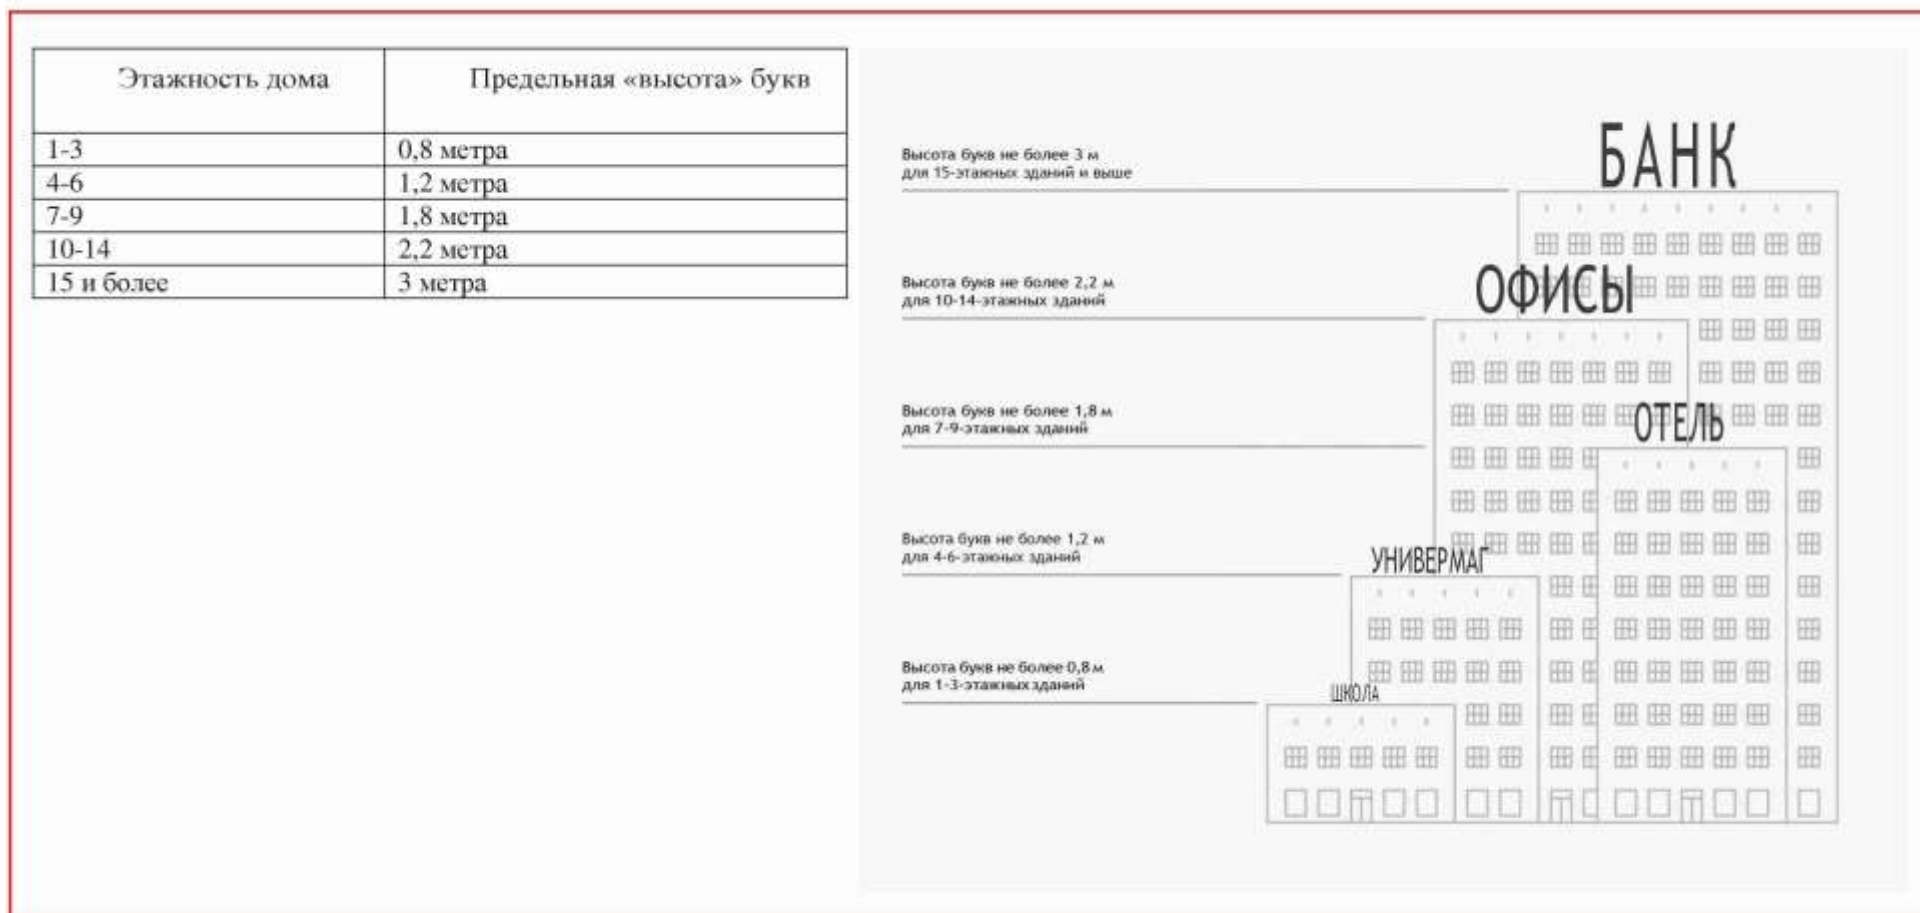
| Этажность дома | Предельная «высота» букв |
|---|---|
| 1-3 | 0,8 метра |
| 4-6 | 1,2 метра |
| 7-9 | 1,8 метра |
| 10-14 | 2,2 метра |
| 15 и более | 3 метра |

Высота букв не более 3 м для 15-этажных зданий и выше

БАНК

Высота букв не более 2,2 м для 10-14-этажных зданий

ОФИСЫ

Высота букв не более 1,8 м для 7-9-этажных зданий

ОТЕЛЬ

Высота букв не более 1,2 м для 4-6-этажных зданий

УНИВЕРМАГ

Высота букв не более 0,8 м для 1-3-этажных зданий

ШКОЛА